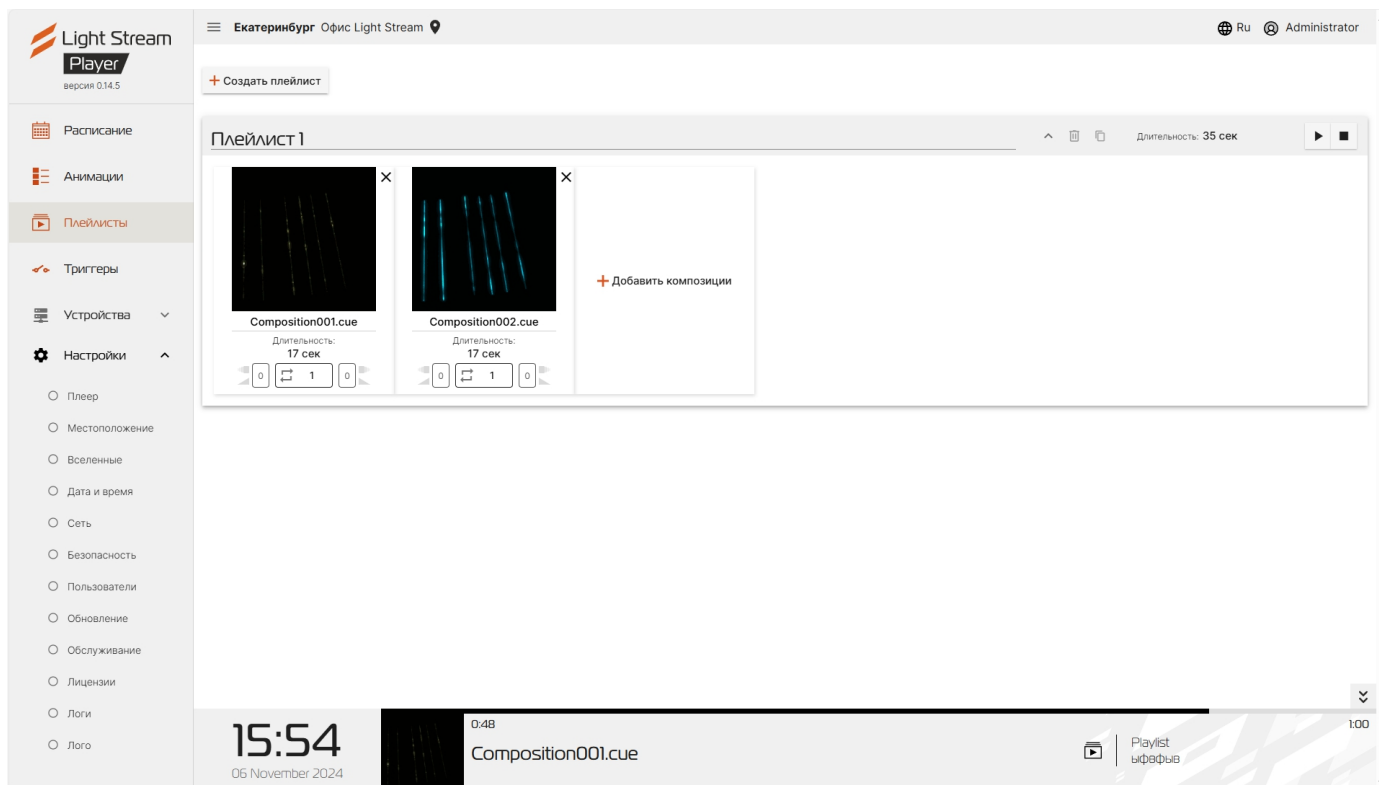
Light Stream
Player
версия 0.14.5

Расписание
Анимации
Плейлисты
Триггеры
Устройства
Настройки
Плеер
Местоположение
Вселенные
Дата и время
Сеть
Безопасность
Пользователи
Обновление
Обслуживание
Лицензии
Логи
Лого

Екатеринбург Офис Light Stream

Ru Administrator

+ Создать плейлист

Плейлист 1

Длительность: 35 сек

Composition001.cue
Длительность:
17 сек
0 1 0

Composition002.cue
Длительность:
17 сек
0 1 0

+ Добавить композиции

15:54
06 November 2024

0:48
Composition001.cue

1:00

Playlist
ыфафыв